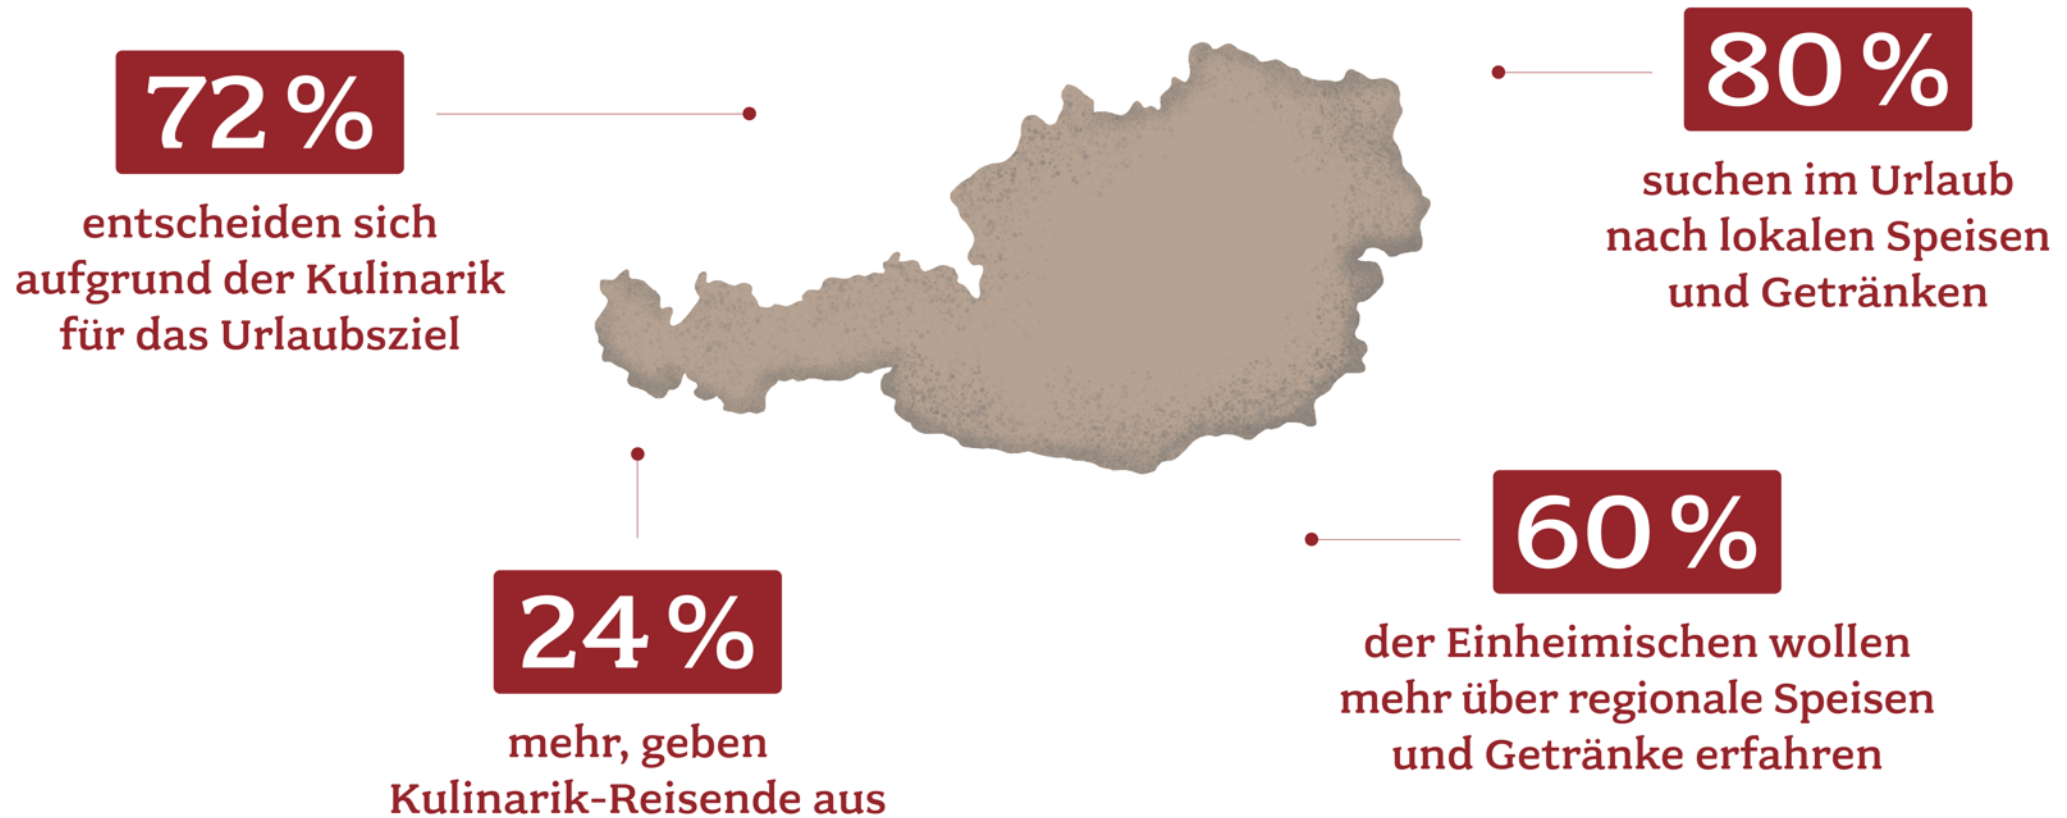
72 %

entscheiden sich aufgrund der Kulinarik für das Urlaubsziel

80 %

suchen im Urlaub nach lokalen Speisen und Getränken

24 %

mehr, geben Kulinarik-Reisende aus

60 %

der Einheimischen wollen mehr über regionale Speisen und Getränke erfahren